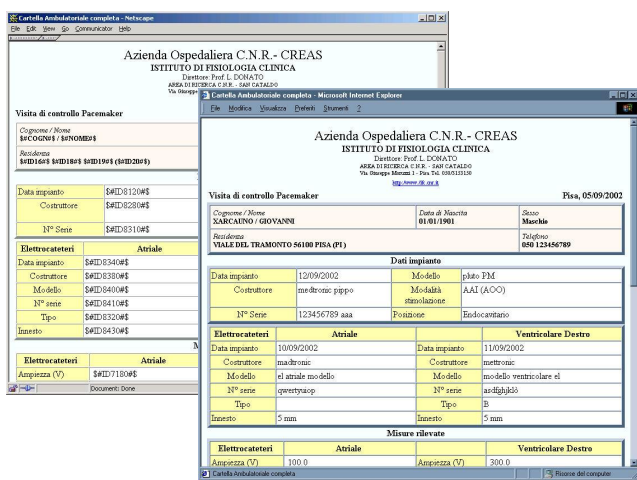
Cartella Ambulatoriale completa - Netscape
File Edit View Go Communicator Help

Azienda Ospedaliera C.N.R.- CREAS
ISTITUTO DI FISIOLOGIA CLINICA
Direttore: Prof. L. DONATO
AREA DI RICERCA C.N.R. - SAN CATALDO
Via Giuseppe

Visita di controllo Pacemaker

Cognome / Nome
$#COGN#$ / $#NOME#$

Residenza
$#ID16#$ $#ID18#$ $#ID19#$ ($#ID20#$)

| Data impianto | $#ID8120#$ |
|---|---|
| Costruttore | $#ID8280#$ |
| N° Serie | $#ID8310#$ |

| Elettrocateteri | Atriale |
|---|---|
| Data impianto | $#ID8340#$ |
| Costruttore | $#ID8380#$ |
| Modello | $#ID8400#$ |
| N° serie | $#ID8410#$ |
| Tipo | $#ID8320#$ |
| Innesto | $#ID8430#$ |

M

| Elettrocateteri | Atriale |
|---|---|
| Ampiezza (V) | $#ID7180#$ |

Document: Done

Cartella Ambulatoriale completa - Microsoft Internet Explorer
File Modifica Visualizza Preferiti Strumenti ?

Azienda Ospedaliera C.N.R.- CREAS
ISTITUTO DI FISIOLOGIA CLINICA
Direttore: Prof. L. DONATO
AREA DI RICERCA C.N.R. - SAN CATALDO
Via Giuseppe Moruzzi 1 - Pisa Tel. 050/3153130
http://www.ifc.cnr.it

Visita di controllo Pacemaker
Pisa, 05/09/2002

Cognome / Nome
XARCAUNO / GIOVANNI
Data di Nascita
01/01/1901
Sesso
Maschio

Residenza
VIALE DEL TRAMONTO 56100 PISA (PI)
Telefono
050 123456789

Dati impianto

| Data impianto | 12/09/2002 | Modello | pluto PM |
|---|---|---|---|
| Costruttore | medtronic pippo | Modalità stimolazione | AAI (AOO) |
| N° Serie | 123456789 aaa | Posizione | Endocavitario |

| Elettrocateteri | Atriale | | Ventricolare Destro |
|---|---|---|---|
| Data impianto | 10/09/2002 | Data impianto | 11/09/2002 |
| Costruttore | madtronic | Costruttore | mettronic |
| Modello | el atriale modello | Modello | modello ventricolare el |
| N° serie | qwertyuiop | N° serie | asdfghjklò |
| Tipo | | Tipo | B |
| Innesto | 5 mm | Innesto | 5 mm |

Misure rilevate

| Elettrocateteri | Atriale | | Ventricolare Destro |
|---|---|---|---|
| Ampiezza (V) | 100.0 | Ampiezza (V) | 300.0 |

Cartella Ambulatoriale completa
Risorse del computer